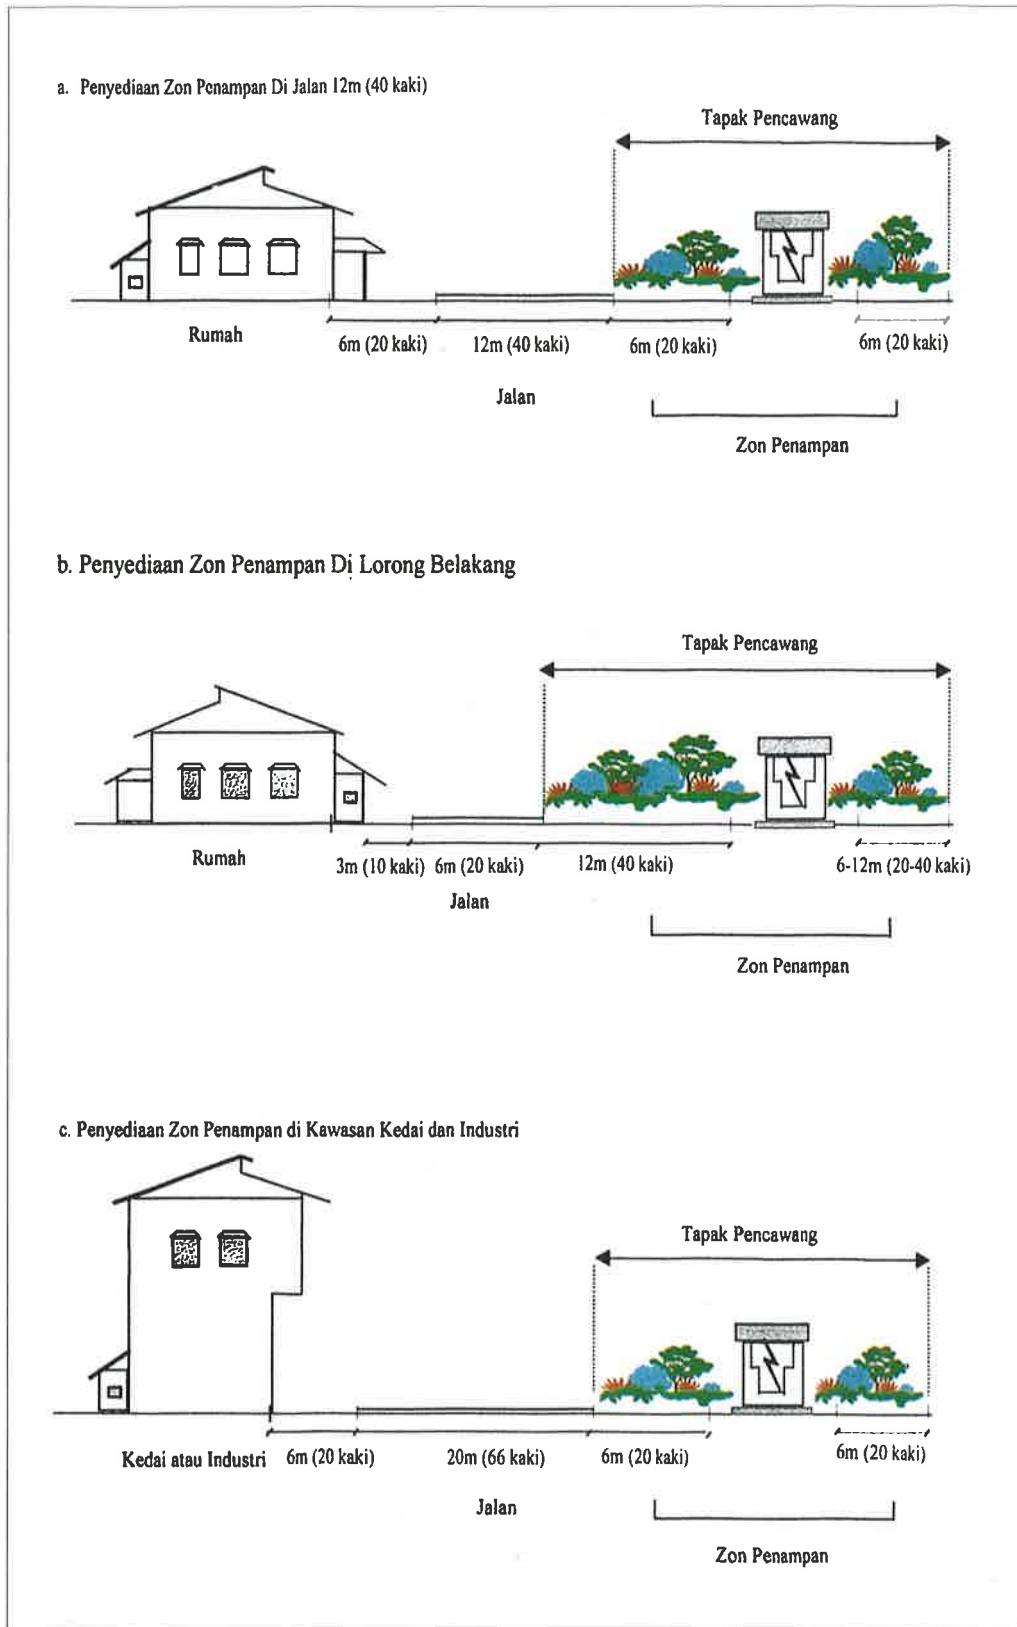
a. Penyediaan Zon Penampan Di Jalan 12m (40 kaki)

Tapak Pencawang

Rumah

6m (20 kaki)

12m (40 kaki)

6m (20 kaki)

6m (20 kaki)

Jalan

Zon Penampan

b. Penyediaan Zon Penampan Di Lorong Belakang

Tapak Pencawang

Rumah

3m (10 kaki)

6m (20 kaki)

12m (40 kaki)

6-12m (20-40 kaki)

Jalan

Zon Penampan

c. Penyediaan Zon Penampan di Kawasan Kedai dan Industri

Tapak Pencawang

Kedai atau Industri

6m (20 kaki)

20m (66 kaki)

6m (20 kaki)

6m (20 kaki)

Jalan

Zon Penampan